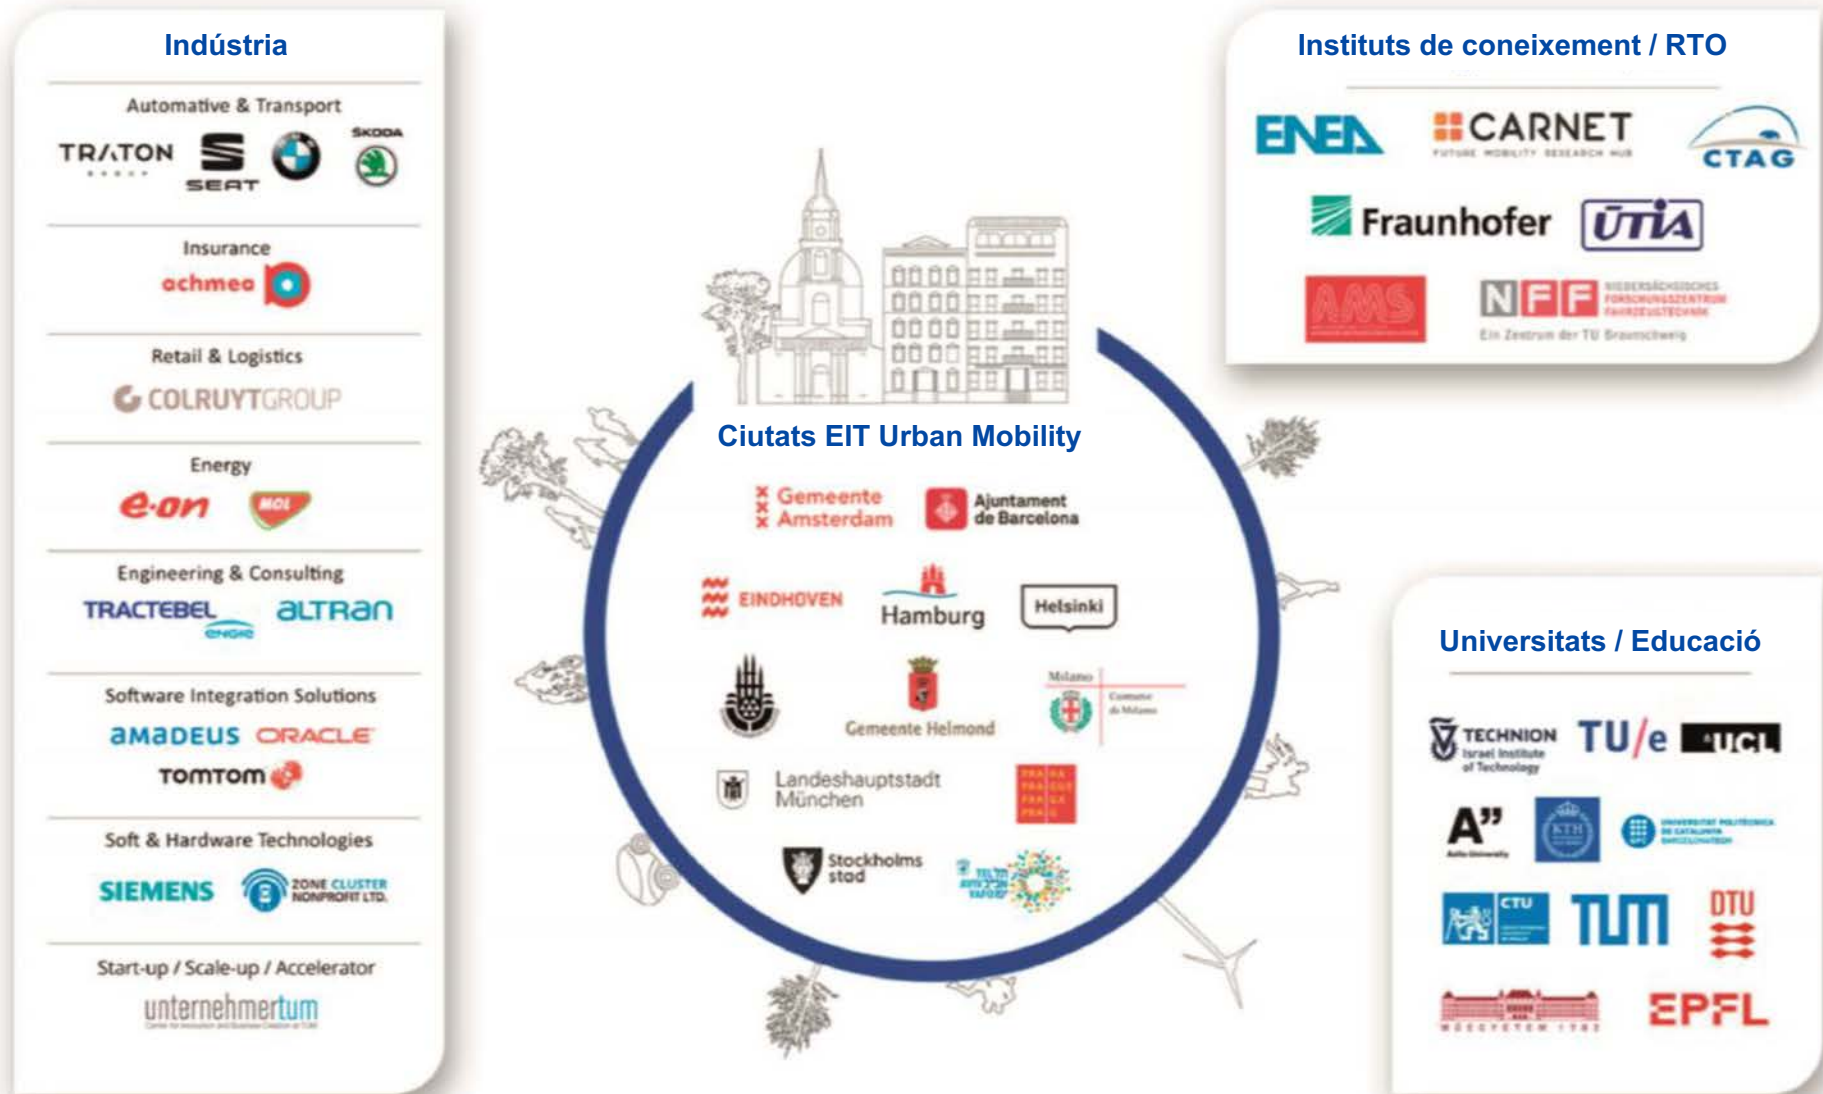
Indústria

Automative & Transport

TRATON SEAT ŠKODA

Insurance

achmea

Retail & Logistics

COLRUYTGROUP

Energy

e.on MOL

Engineering & Consulting

TRACTEBEL ENGIE altran

Software Integration Solutions

amadeus ORACLE

TOMTOM

Soft & Hardware Technologies

SIEMENS ZONE CLUSTER NONPROFIT LTD.

Start-up / Scale-up / Accelerator

unternehmertum

Ciutats EIT Urban Mobility

Gemeente Amsterdam

Ajuntament de Barcelona

EINDHOVEN

Hamburg

Helsinki

Gemeente Helmond

Milano Comune di Milano

Landeshauptstadt München

PRAHA PRAGUE PRAGA PRAG

Stockholms stad

Tel Aviv Yafo

Instituts de coneixement / RTO

ENEA

CARNET FUTURE MOBILITY RESEARCH HUB

CTAG

Fraunhofer

ÚTIA

AMS

NFF NIEDERSÄCHSISCHES FORSCHUNGSZENTRUM FAHRZEUGTECHNIK

Ein Zentrum der TU Braunschweig

Universitats / Educació

TECHNION Israel Institute of Technology

TU/e

UCL

A" Aalto University

KTH

UNIVERSITAT POLITÈCNICA DE CATALUNYA BARCELONATECH

CTU

TUM

DTU

MŰEGYETEM 1782

EPFL